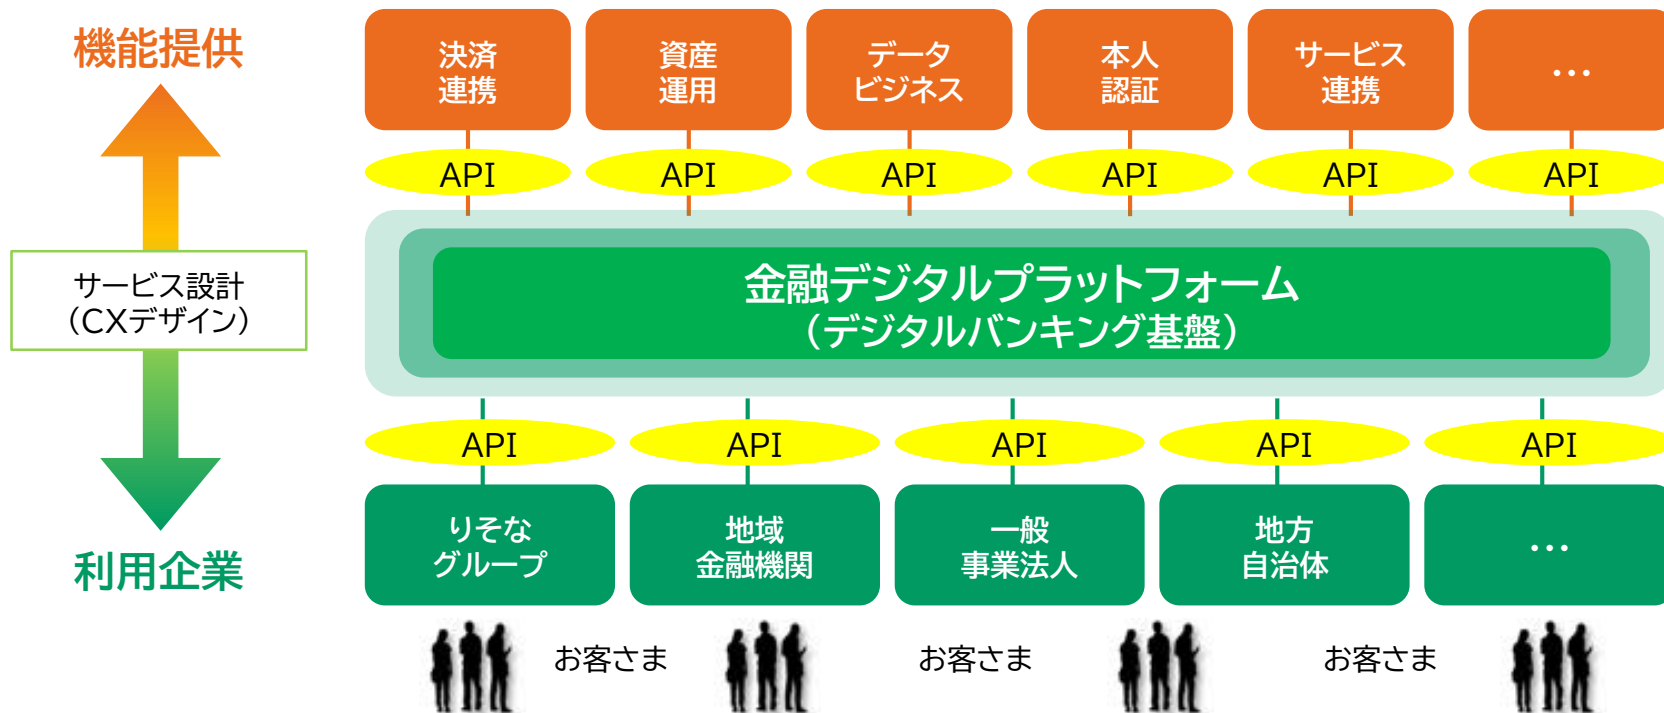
機能提供

サービス設計
（CXデザイン）

利用企業

決済
連携

資産
運用

データ
ビジネス

本人
認証

サービス
連携

…

API API API API API API

金融デジタルプラットフォーム
（デジタルバンキング基盤）

API API API API API

りそな
グループ

地域
金融機関

一般
事業法人

地方
自治体

…

お客さま お客さま お客さま